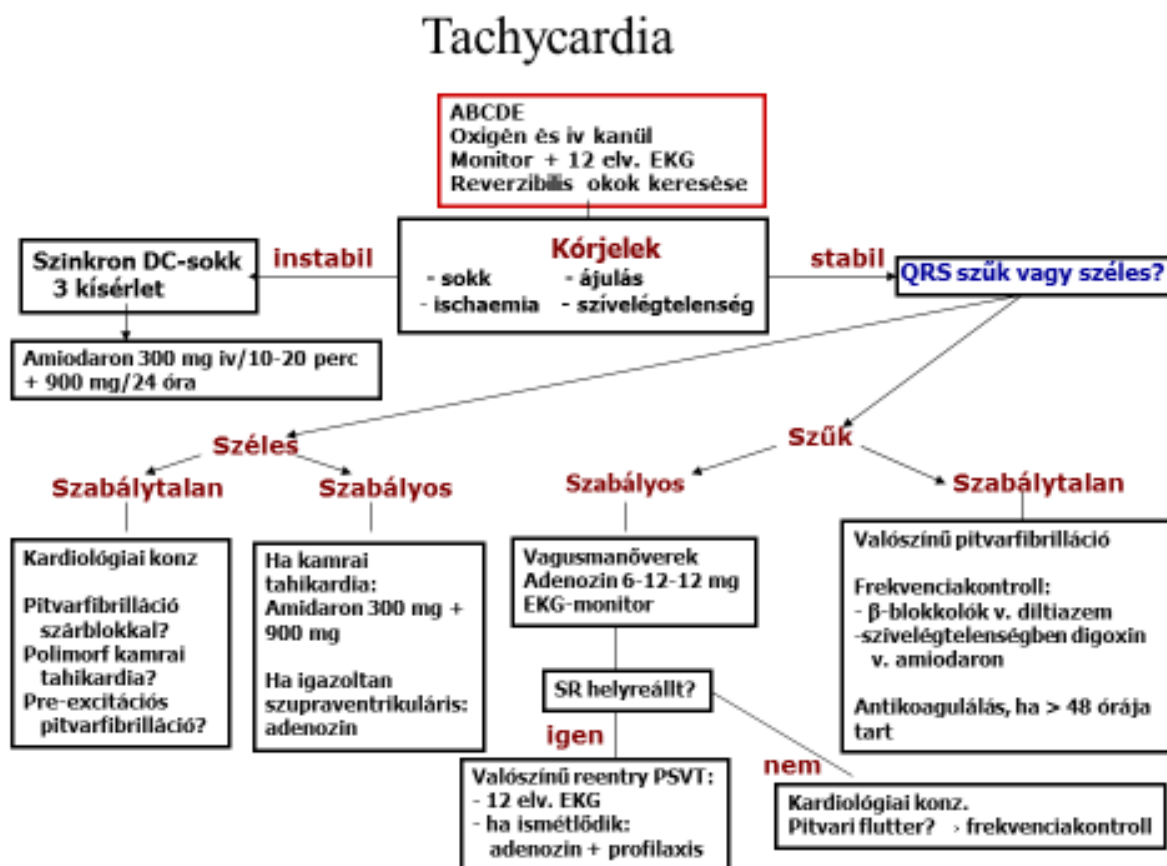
Tachycardia

ABCDE
Oxigén és iv kanül
Monitor + 12 elv. EKG
Reverzibilis okok keresése

Szinkron DC-sokk
3 kísérlet

instabil

Kórjelek
- sokk - ájulás
- ischaemia - szívelégtelenség

stabil

QRS szűk vagy széles?

Amiodaron 300 mg iv/10-20 perc
+ 900 mg/24 óra

Széles

Szűk

Szabálytalan

Szabályos

Szabályos

Szabálytalan

Kardiológiai konz

Pitvarfibrilláció szárblokkal?
Polimorf kamrai tahikardia?
Pre-excitációs pitvarfibrilláció?

Ha kamrai tahikardia:
Amidaron 300 mg + 900 mg

Ha igazoltan szupraventrikuláris:
adenozin

Vagusmanőverek
Adenozin 6-12-12 mg
EKG-monitor

Valószínű pitvarfibrilláció

Frekvenciakontroll:
- β-blokkolók v. diltiazem
-szívelégtelenségben digoxin v. amiodaron

Antikoagulálás, ha > 48 órája tart

SR helyreállt?

igen

nem

Valószínű reentry PSVT:
- 12 elv. EKG
- ha ismétlődik:
adenozin + profilaxis

Kardiológiai konz.
Pitvari flutter? › frekvenciakontroll